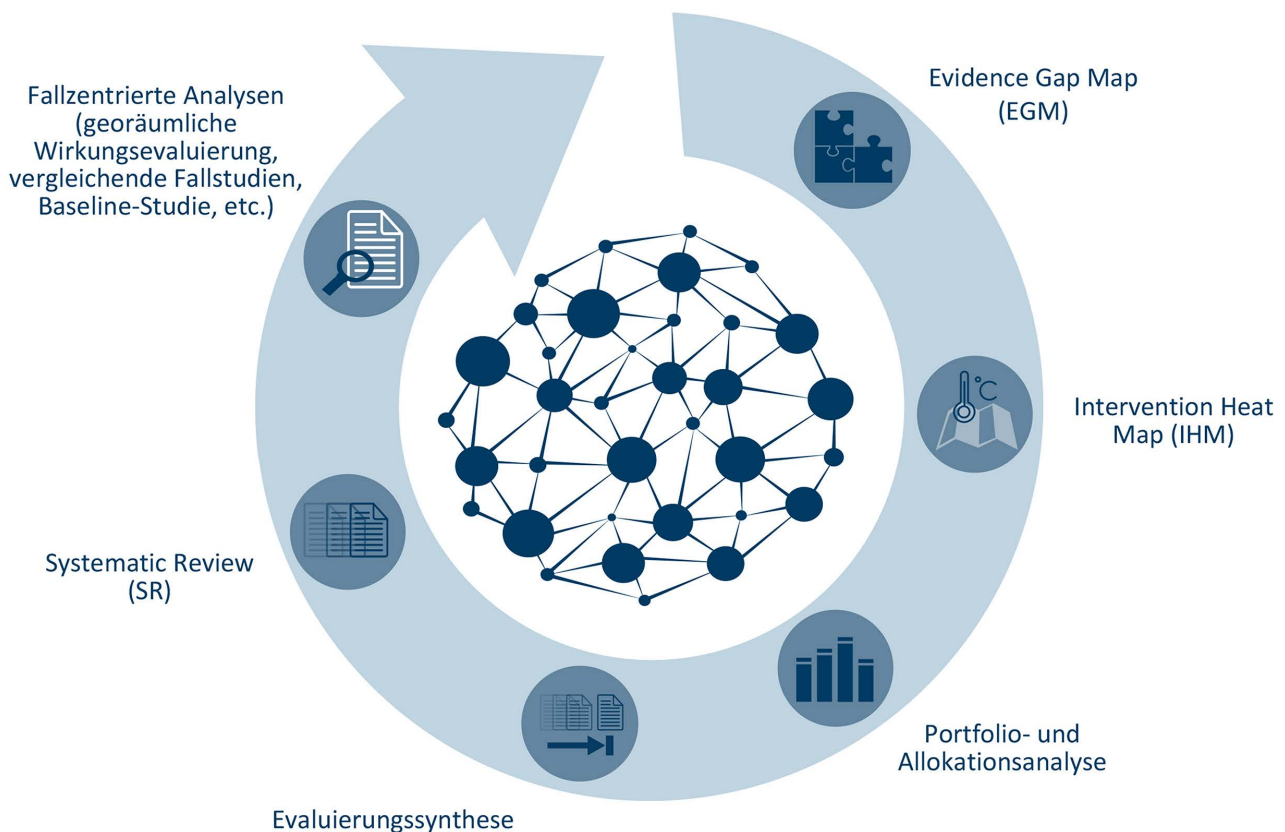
Fallzentrierte Analysen (georäumliche Wirkungsevaluierung, vergleichende Fallstudien, Baseline-Studie, etc.)

Evidence Gap Map (EGM)

°C

Intervention Heat Map (IHM)

Systematic Review (SR)

Portfolio- und Allokationsanalyse

Evaluierungssynthese